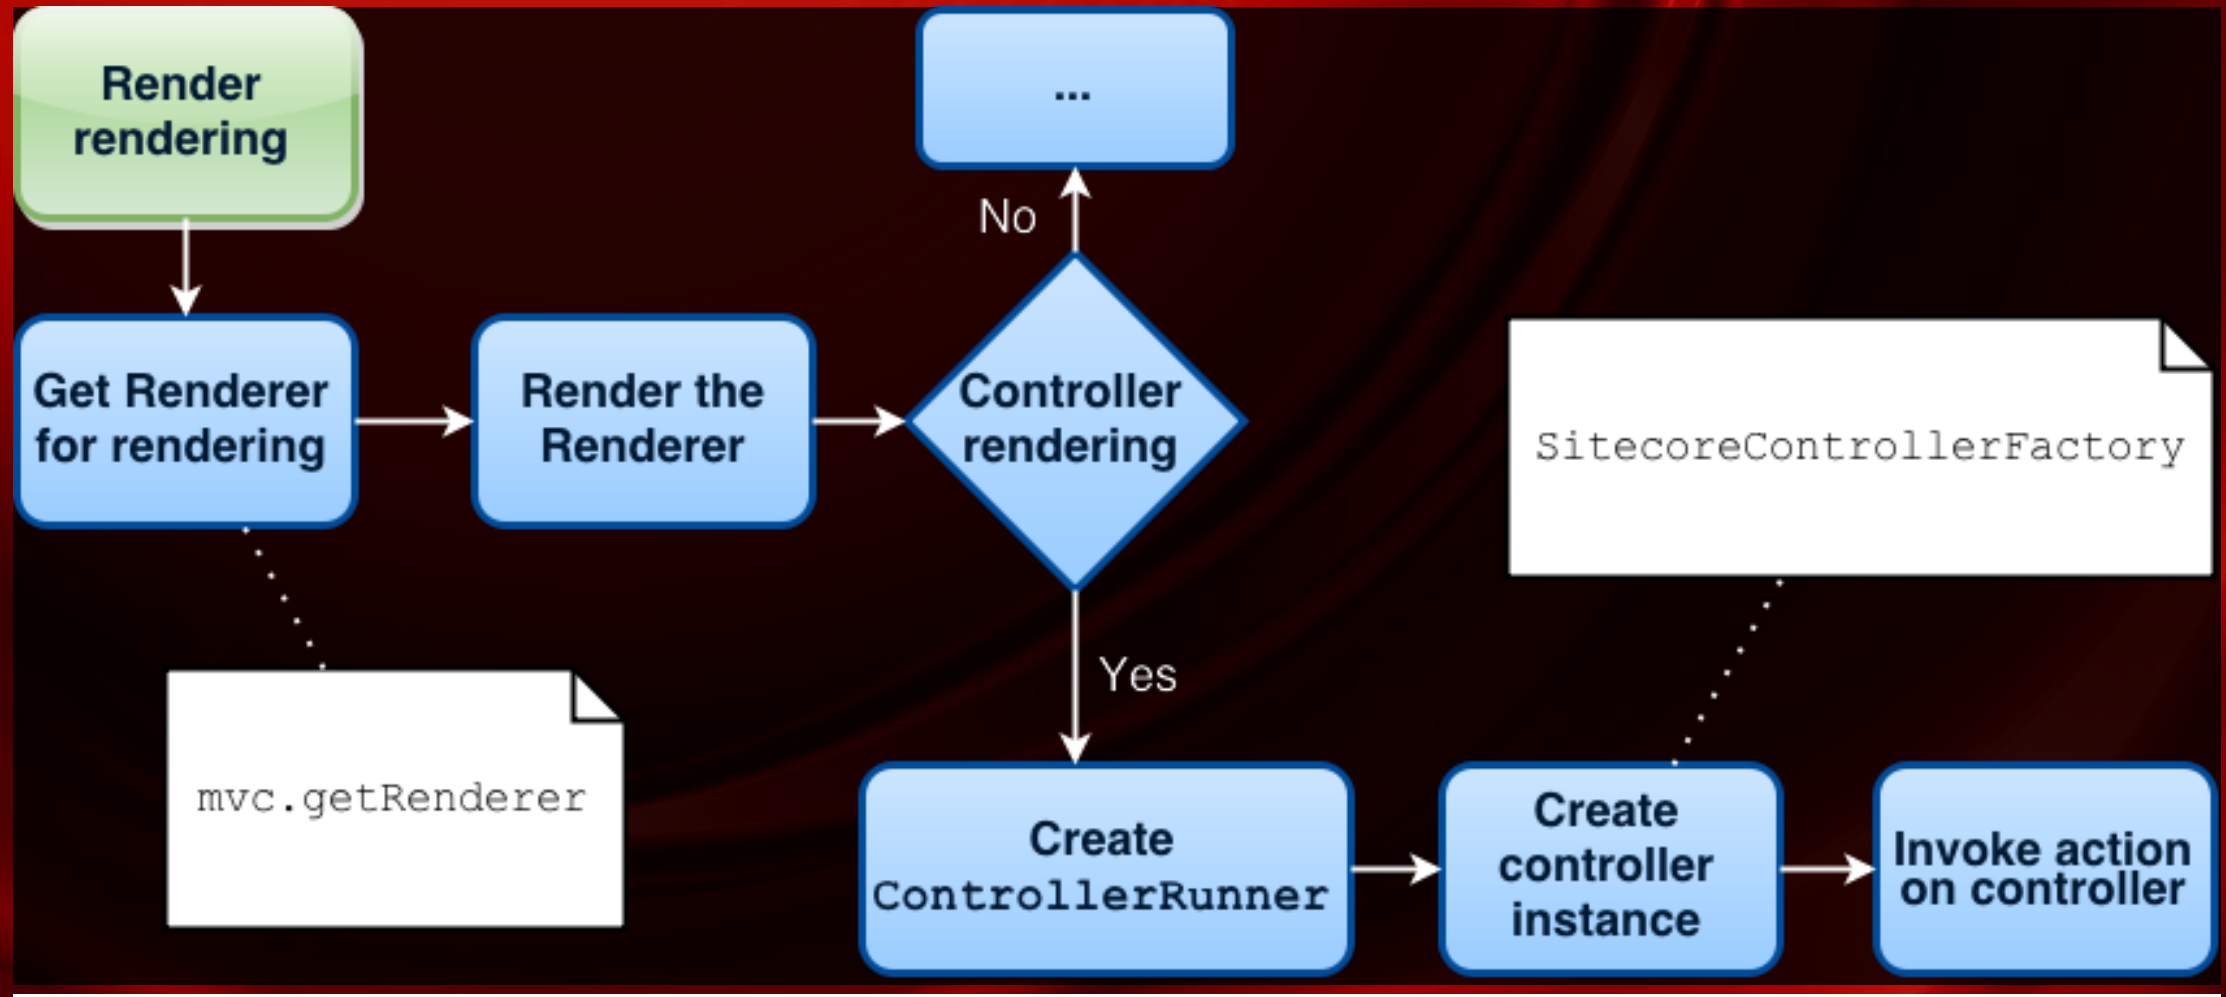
Render rendering

Get Renderer for rendering

Render the Renderer

Controller rendering

No

...

Yes

mvc.getRenderer

SitecoreControllerFactory

Create ControllerRunner

Create controller instance

Invoke action on controller